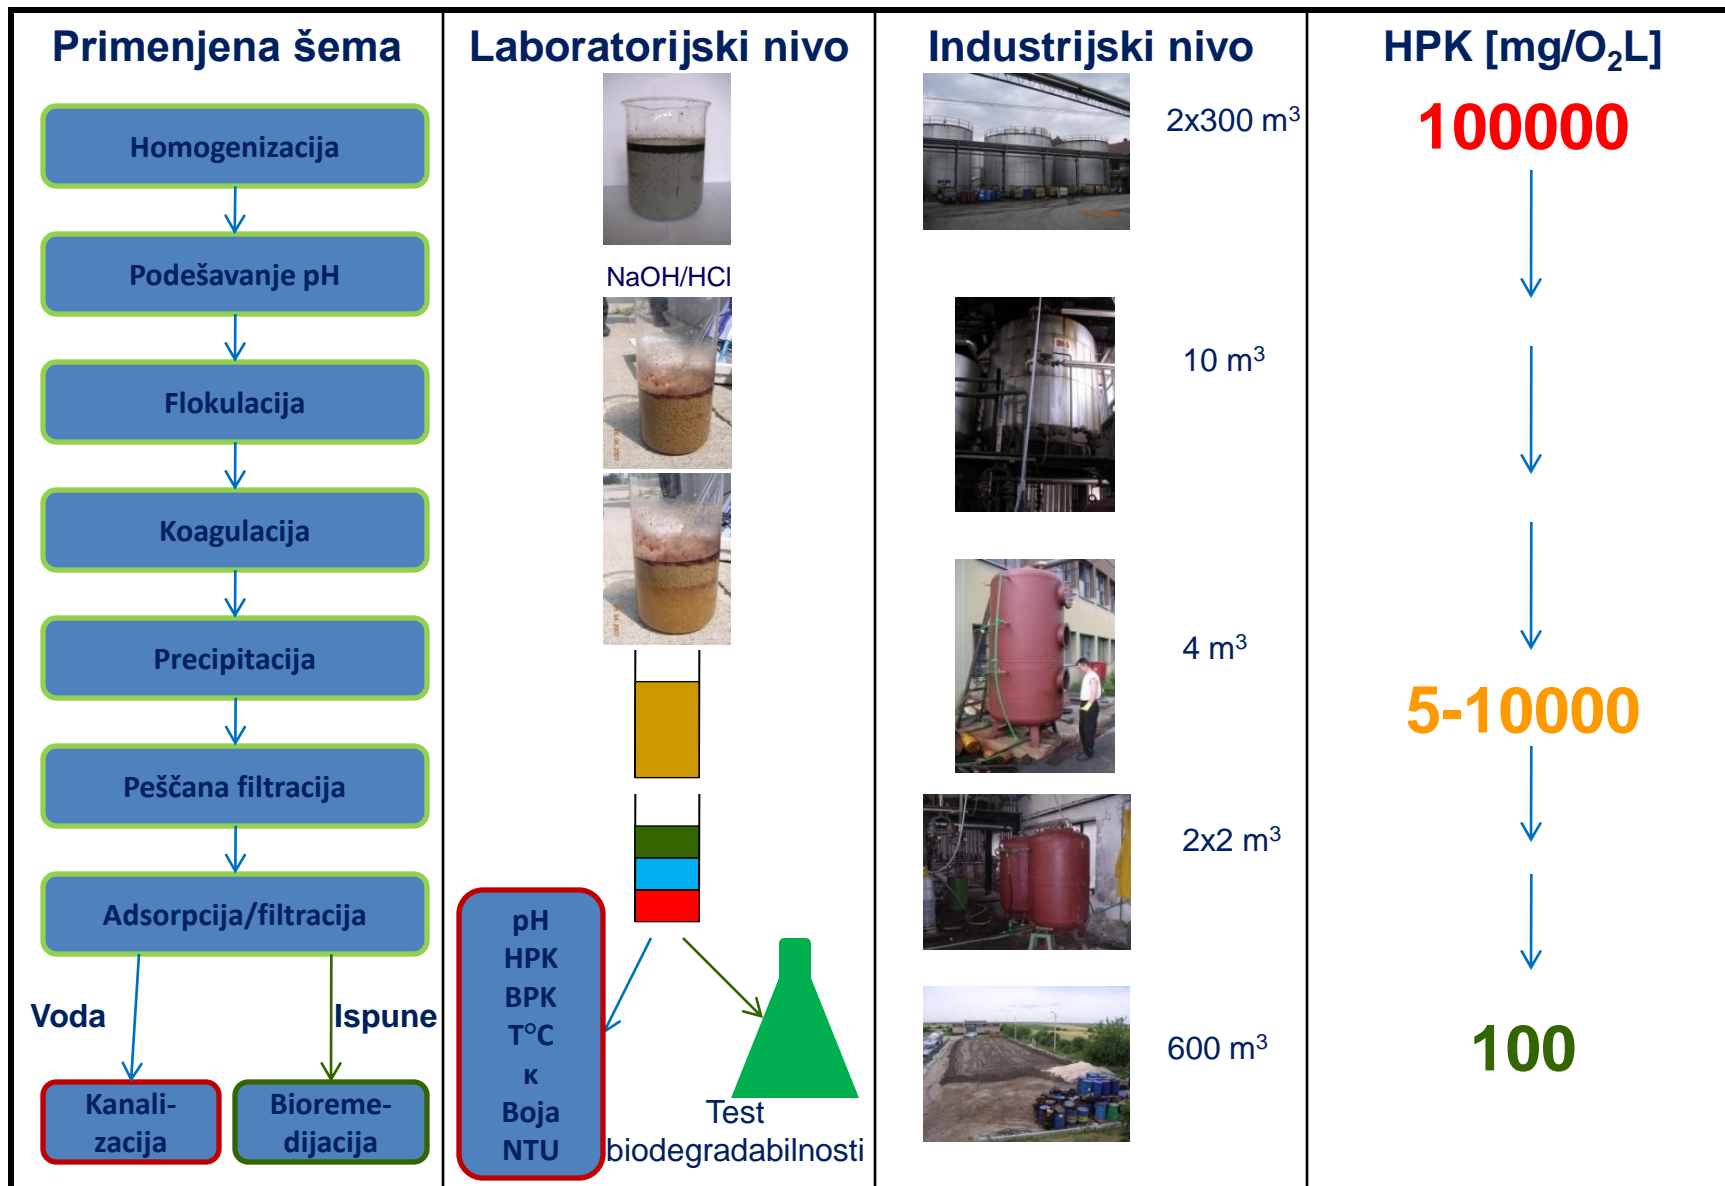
| Primenjena šema | Laboratorijski nivo | Industrijski nivo | HPK [mg/$O_2$L] |
|---|---|---|---|
| Homogenizacija | | 2x300 $m^3$ | 100000 |
| Podešavanje pH | NaOH/HCl | 10 $m^3$ | |
| Flokulacija | | | |
| Koagulacija | | 4 $m^3$ | 5-10000 |
| Precipitacija | | | |
| Peščana filtracija | | 2x2 $m^3$ | |
| Adsorpcija/filtracija | | 600 $m^3$ | 100 |

Voda

Ispune

Kanali-zacija

Bioreme-dijacija

pH
HPK
BPK
T°C
κ
Boja
NTU

Test biodegradabilnosti